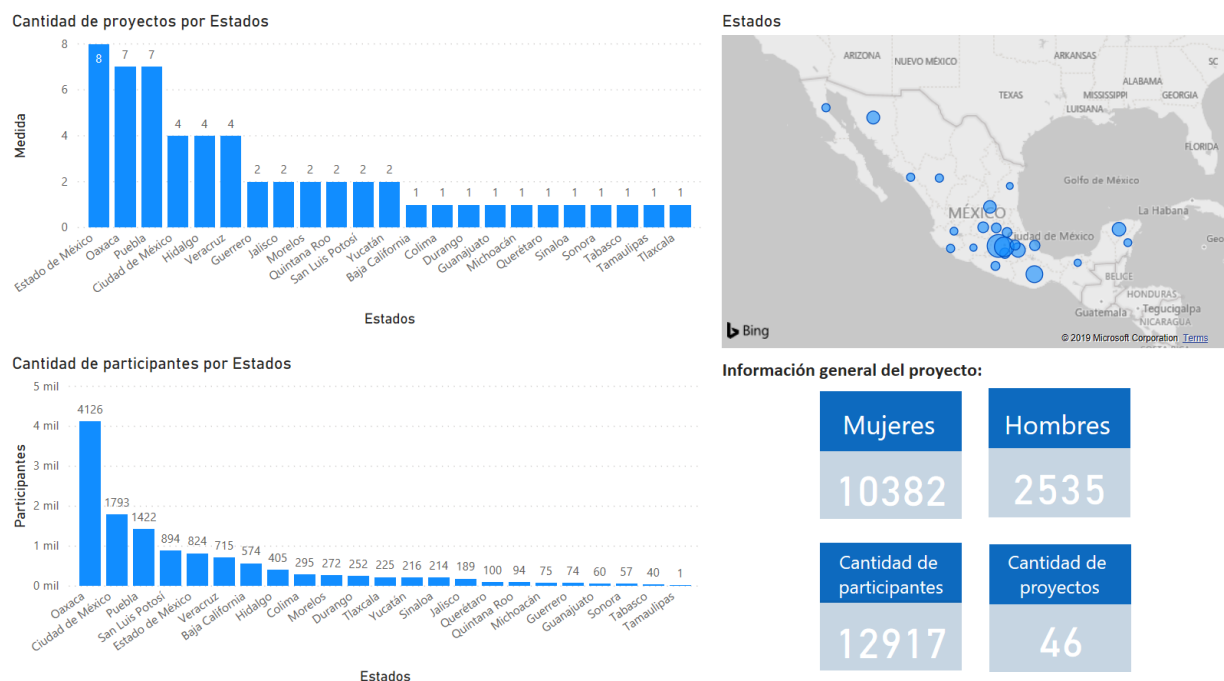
Cantidad de proyectos por Estados

Medida

8
6
4
2
0

| Estado de México | Oaxaca | Puebla | Ciudad de México | Hidalgo | Veracruz | Guerrero | Jalisco | Morelos | Quintana Roo | San Luis Potosí | Yucatán | Baja California | Colima | Durango | Guanajuato | Michoacán | Querétaro | Sinaloa | Sonora | Tabasco | Tamaulipas | Tlaxcala |
|---|---|---|---|---|---|---|---|---|---|---|---|---|---|---|---|---|---|---|---|---|---|---|
| 8 | 7 | 7 | 4 | 4 | 4 | 2 | 2 | 2 | 2 | 2 | 2 | 1 | 1 | 1 | 1 | 1 | 1 | 1 | 1 | 1 | 1 | 1 |

Estados

Estados

ARIZONA
NUEVO MÉXICO
ARKANSAS
ALABAMA
MISSISSIPPI
GEORGIA
TEXAS
LUISIANA
FLORIDA
Golfo de México
MÉXICO
La Habana
Ciudad de México
BELICE
HONDURAS
Tegucigalpa
Guatemala
NICARAGUA
Bing
© 2019 Microsoft Corporation Terms

Cantidad de participantes por Estados

Participantes

5 mil
4 mil
3 mil
2 mil
1 mil
0 mil

| Oaxaca | Ciudad de México | Puebla | San Luis Potosí | Estado de México | Veracruz | Baja California | Hidalgo | Colima | Morelos | Durango | Tlaxcala | Yucatán | Sinaloa | Jalisco | Querétaro | Quintana Roo | Michoacán | Guerrero | Guanajuato | Sonora | Tabasco | Tamaulipas |
|---|---|---|---|---|---|---|---|---|---|---|---|---|---|---|---|---|---|---|---|---|---|---|
| 4126 | 1793 | 1422 | 894 | 824 | 715 | 574 | 405 | 295 | 272 | 252 | 225 | 216 | 214 | 189 | 100 | 94 | 75 | 74 | 60 | 57 | 40 | 1 |

Estados

Información general del proyecto:

Mujeres
10382

Hombres
2535

Cantidad de participantes
12917

Cantidad de proyectos
46